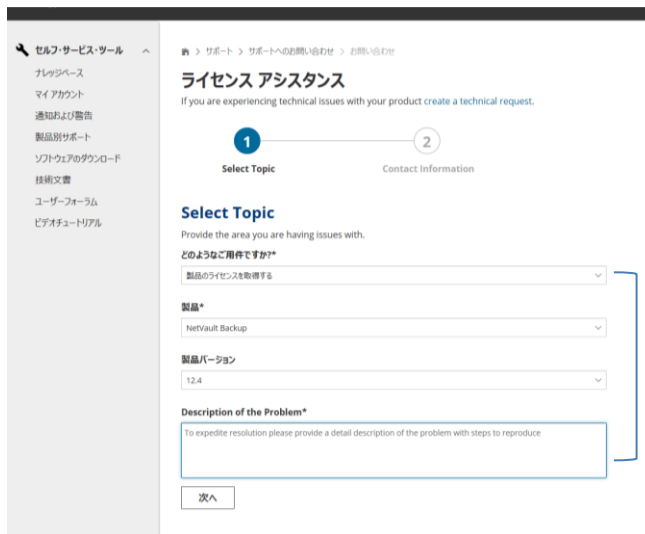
セルフ・サービス・ツール
ナレッジベース
マイ アカウント
通知および警告
製品別サポート
ソフトウェアのダウンロード
技術文書
ユーザーフォーラム
ビデオチュートリアル

> サポート > サポートへのお問い合わせ > お問い合わせ

ライセンス アシスタンス

If you are experiencing technical issues with your product create a technical request.

1
Select Topic

2
Contact Information

Select Topic

Provide the area you are having issues with.

どのようなご用件ですか?*

製品のライセンスを取得する

製品*

NetVault Backup

製品バージョン

12.4

Description of the Problem*

To expedite resolution please provide a detail description of the problem with steps to reproduce

次へ